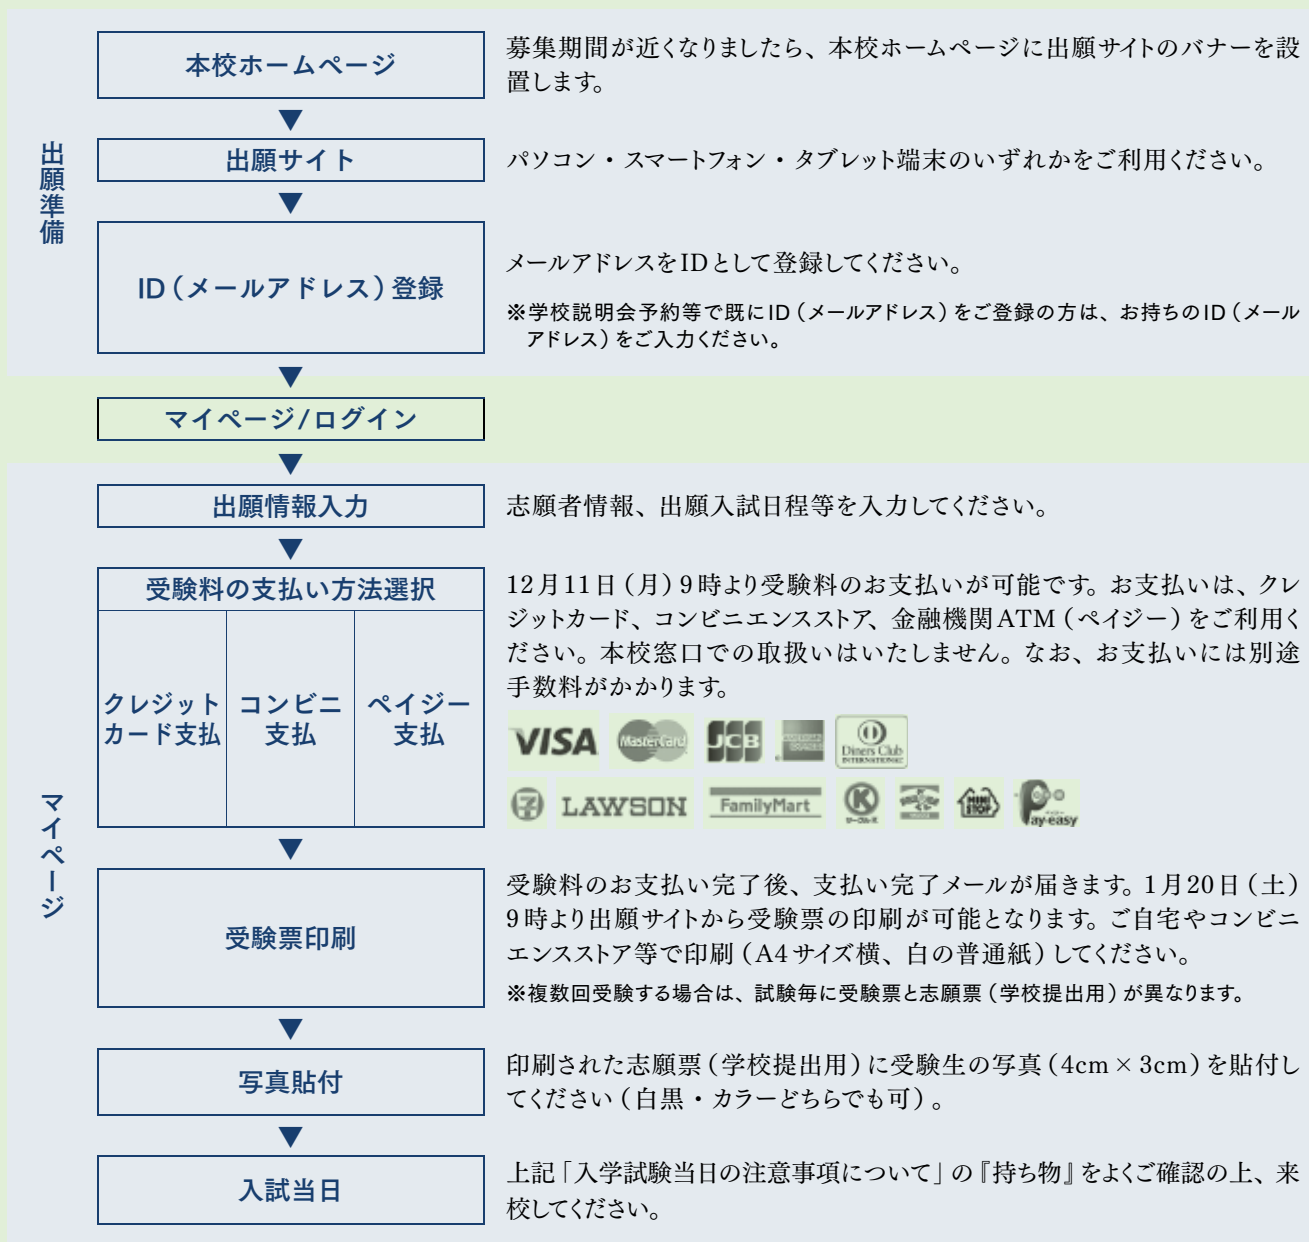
出願準備

本校ホームページ

募集期間が近くなりましたら、本校ホームページに出願サイトのバナーを設置します。

出願サイト

パソコン・スマートフォン・タブレット端末のいずれかをご利用ください。

ID（メールアドレス）登録

メールアドレスをIDとして登録してください。

※学校説明会予約等で既にID（メールアドレス）をご登録の方は、お持ちのID（メールアドレス）をご入力ください。

マイページ/ログイン

マイページ

出願情報入力

志願者情報、出願入試日程等を入力してください。

受験料の支払い方法選択

| クレジットカード支払 | コンビニ支払 | ペイジー支払 |
|---|---|---|

12月11日（月）9時より受験料のお支払いが可能です。お支払いは、クレジットカード、コンビニエンスストア、金融機関ATM（ペイジー）をご利用ください。本校窓口での取扱いはいたしません。なお、お支払いには別途手数料がかかります。

VISA MasterCard JCB Diners Club INTERNATIONAL

LAWSON FamilyMart ay-easy

受験票印刷

受験料のお支払い完了後、支払い完了メールが届きます。1月20日（土）9時より出願サイトから受験票の印刷が可能となります。ご自宅やコンビニエンスストア等で印刷（A4サイズ横、白の普通紙）してください。

※複数回受験する場合は、試験毎に受験票と志願票（学校提出用）が異なります。

写真貼付

印刷された志願票（学校提出用）に受験生の写真（4cm × 3cm）を貼付してください（白黒・カラーどちらでも可）。

入試当日

上記「入学試験当日の注意事項について」の『持ち物』をよくご確認の上、来校してください。